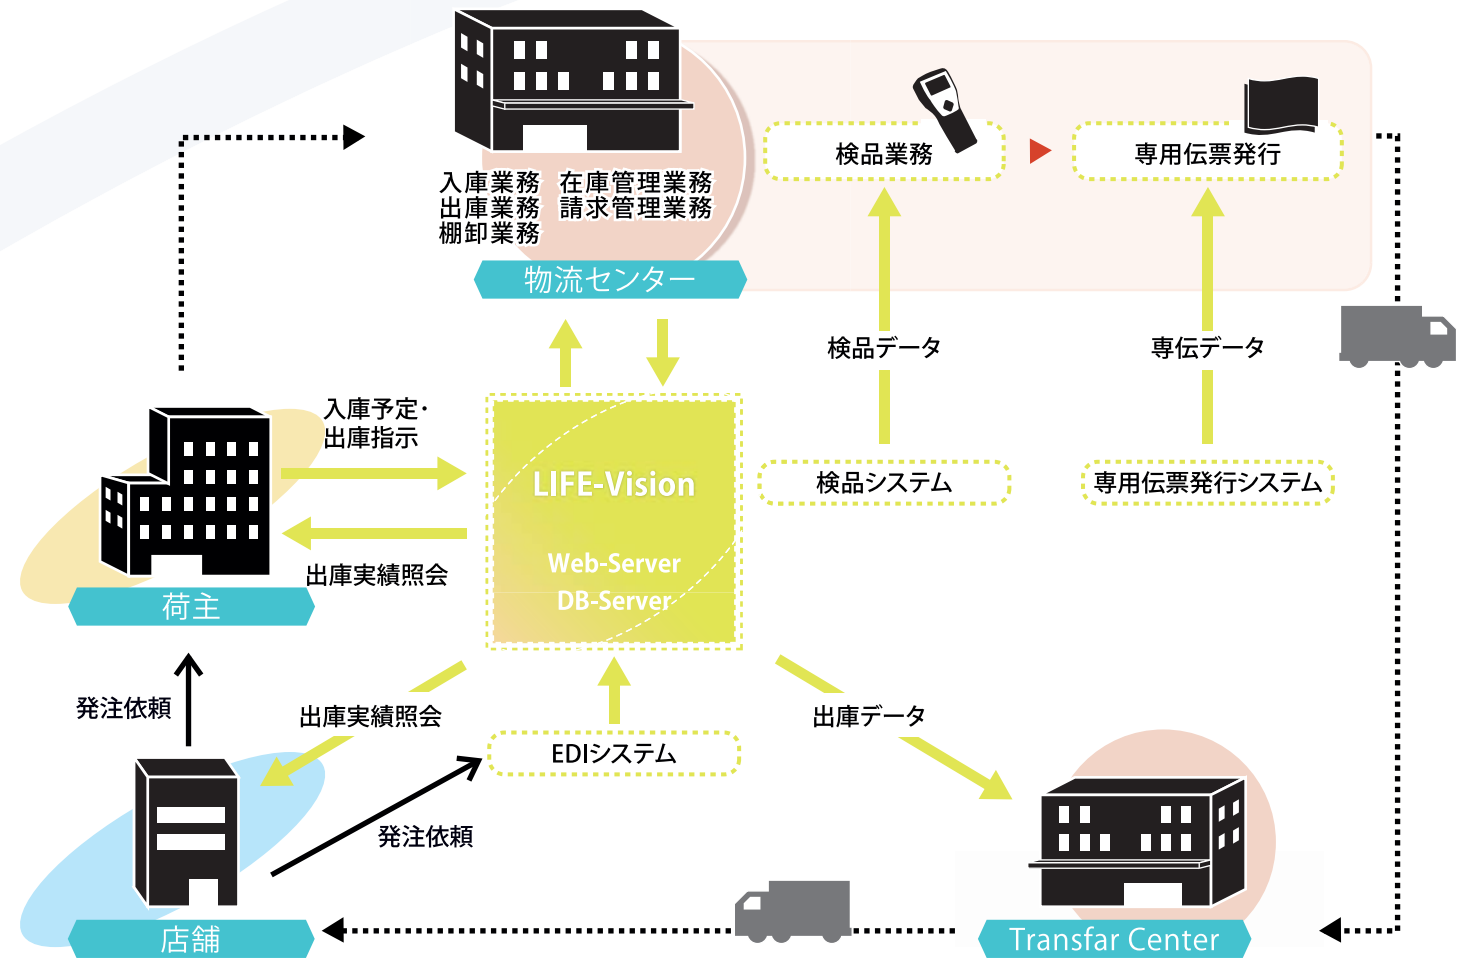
入庫業務　在庫管理業務
出庫業務　請求管理業務
棚卸業務

物流センター

検品業務

専用伝票発行

検品データ

専伝データ

入庫予定･
出庫指示

LIFE-Vision

Web-Server
DB-Server

検品システム

専用伝票発行システム

出庫実績照会

荷主

発注依頼

出庫実績照会

EDIシステム

出庫データ

発注依頼

店舗

Transfar Center